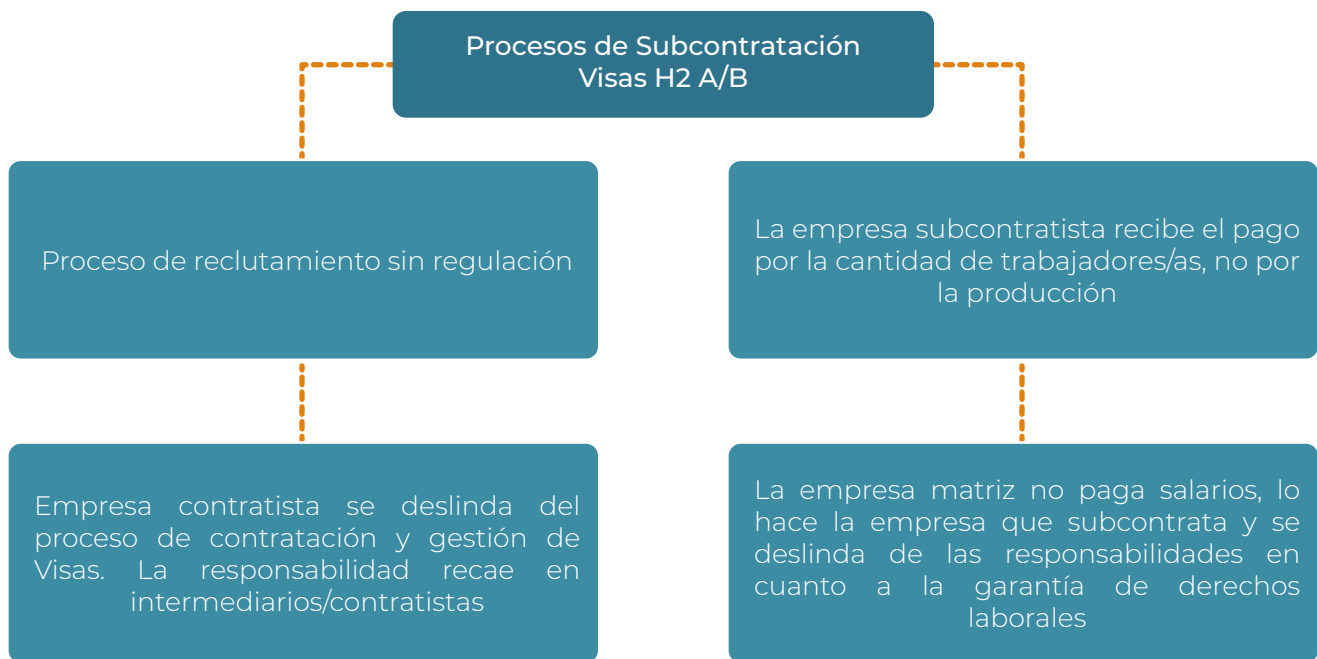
Procesos de Subcontratación Visas H2 A/B

Proceso de reclutamiento sin regulación

La empresa subcontratista recibe el pago por la cantidad de trabajadores/as, no por la producción

Empresa contratista se deslinda del proceso de contratación y gestión de Visas. La responsabilidad recae en intermediarios/contratistas

La empresa matriz no paga salarios, lo hace la empresa que subcontrata y se deslinda de las responsabilidades en cuanto a la garantía de derechos laborales